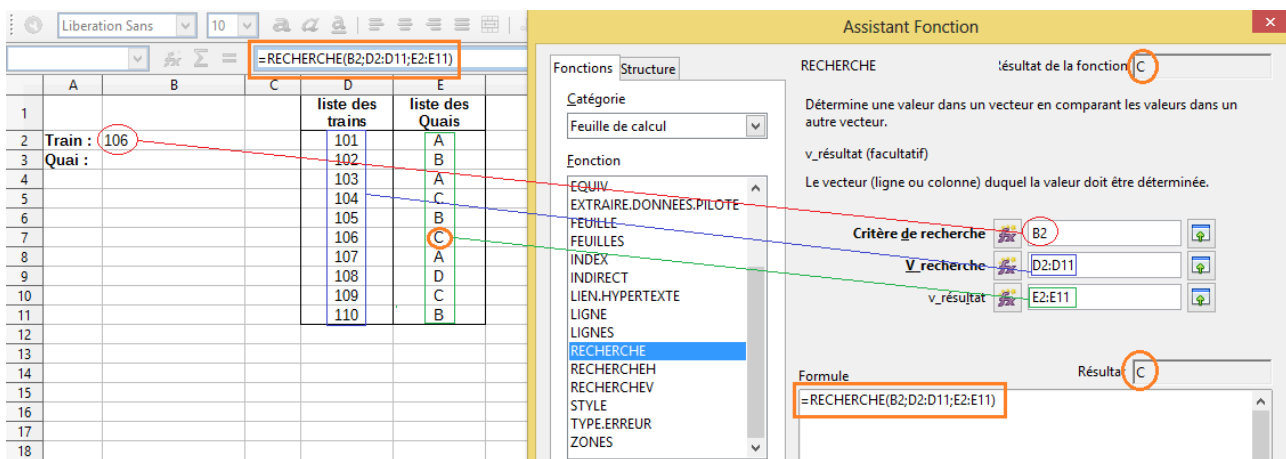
Liberation Sans 10

=RECHERCHE(B2;D2:D11;E2:E11)

| | A | B | C | D | E |
|---|---|---|---|---|---|
| 1 | | | | liste des trains | liste des Quais |
| 2 | Train : | 106 | | 101 | A |
| 3 | Quai : | | | 102 | B |
| 4 | | | | 103 | A |
| 5 | | | | 104 | C |
| 6 | | | | 105 | B |
| 7 | | | | 106 | C |
| 8 | | | | 107 | A |
| 9 | | | | 108 | D |
| 10 | | | | 109 | C |
| 11 | | | | 110 | B |
| 12 | | | | | |
| 13 | | | | | |
| 14 | | | | | |
| 15 | | | | | |
| 16 | | | | | |
| 17 | | | | | |
| 18 | | | | | |

Assistant Fonction

Fonctions Structure

Catégorie
Feuille de calcul

Fonction
EQUIV
EXTRAIRE.DONNEES.PILOTE
FEUILLE
FEUILLES
INDEX
INDIRECT
LIEN.HYPERTEXTE
LIGNE
LIGNES
RECHERCHE
RECHERCHEH
RECHERCHEV
STYLE
TYPE.ERREUR
ZONES

RECHERCHE
ésultat de la fonction C

Détermine une valeur dans un vecteur en comparant les valeurs dans un autre vecteur.

v_résultat (facultatif)

Le vecteur (ligne ou colonne) duquel la valeur doit être déterminée.

Critère de recherche B2
V_recherche D2:D11
v_résultat E2:E11

Formule
Résultat C
=RECHERCHE(B2;D2:D11;E2:E11)